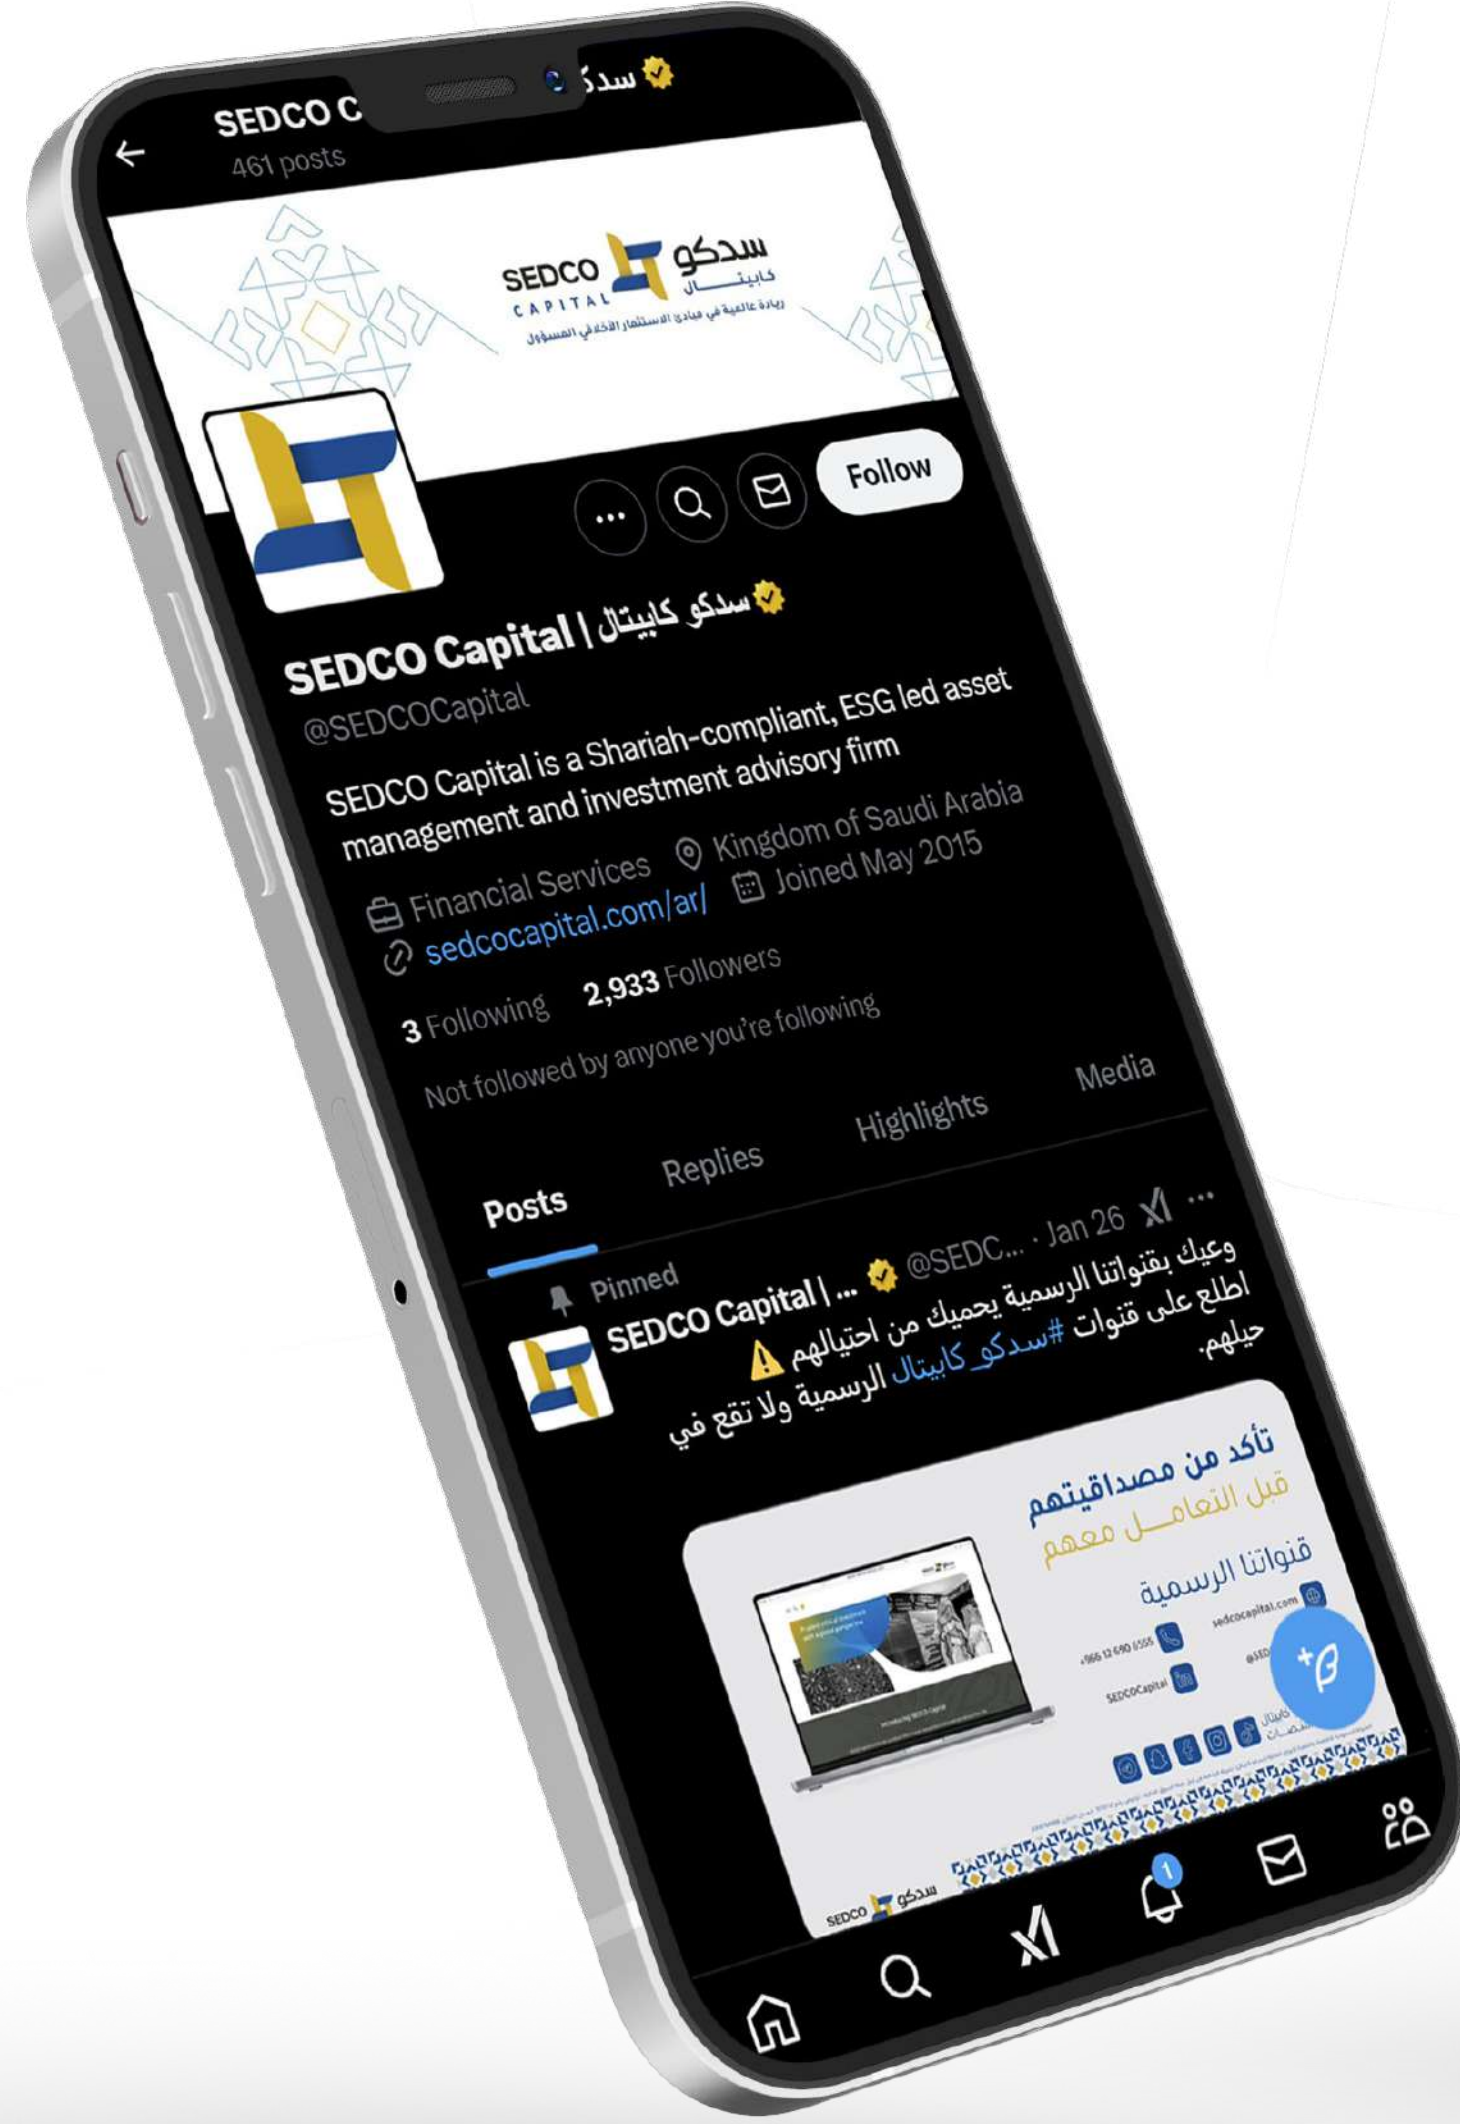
SEDCO C سدكو
461 posts

SEDCO CAPITAL سدكو كابيتال
ريادة عالمية في مبادئ الاستثمار الأخلاقي المسؤول

Follow

SEDCO Capital | سدكو كابيتال
@SEDCOCapital
SEDCO Capital is a Shariah-compliant, ESG led asset management and investment advisory firm
Financial Services Kingdom of Saudi Arabia
sedcocapital.com/ar/ Joined May 2015
3 Following 2,933 Followers
Not followed by anyone you're following

Posts Replies Highlights Media

Pinned
SEDCO Capital | ... @SEDC... · Jan 26
وعيك بقنواتنا الرسمية يحميك من احتيالهم ⚠️ اطلع على قنوات #سدكو_كابيتال الرسمية ولا تقع في حيلهم.

تأكد من مصداقيتهم
قبل التعامـــل معهم
قنواتنا الرسمية
sedcocapital.com
+966 12 690 6555
SEDCOCapital
SEDCO سدكو

1